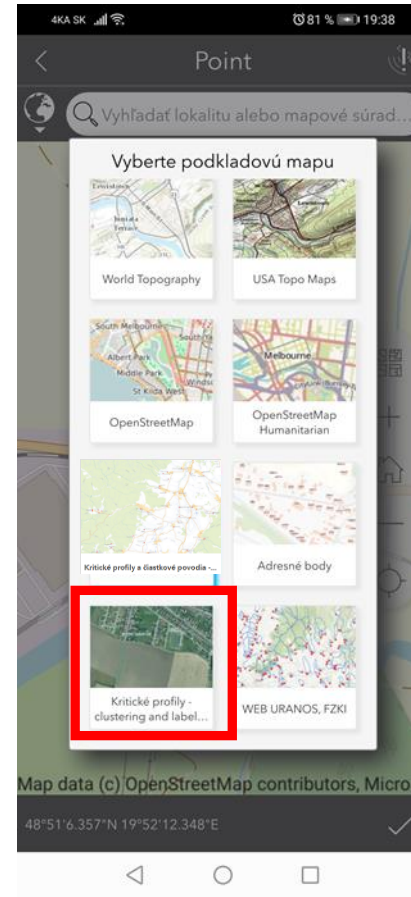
4KA SK 81 % 19:38

Point

Vyhľadať lokalitu alebo mapové súrad...

Vyberte podkladovú mapu

Leichhardt
Bonnie Terrace

World Topography

USA Topo Maps

South Melbourne
Albert Park
Middle Park
St Kilda West
Windsor

OpenStreetMap

Melbourne

OpenStreetMap Humanitarian

Kritické profily a čiastkové povodia -...

Adresné body

Kritické profily - clustering and label...

WEB URANOS, FZKI

Map data (c) OpenStreetMap contributors, Micro

48°51'6.357"N 19°52'12.348"E